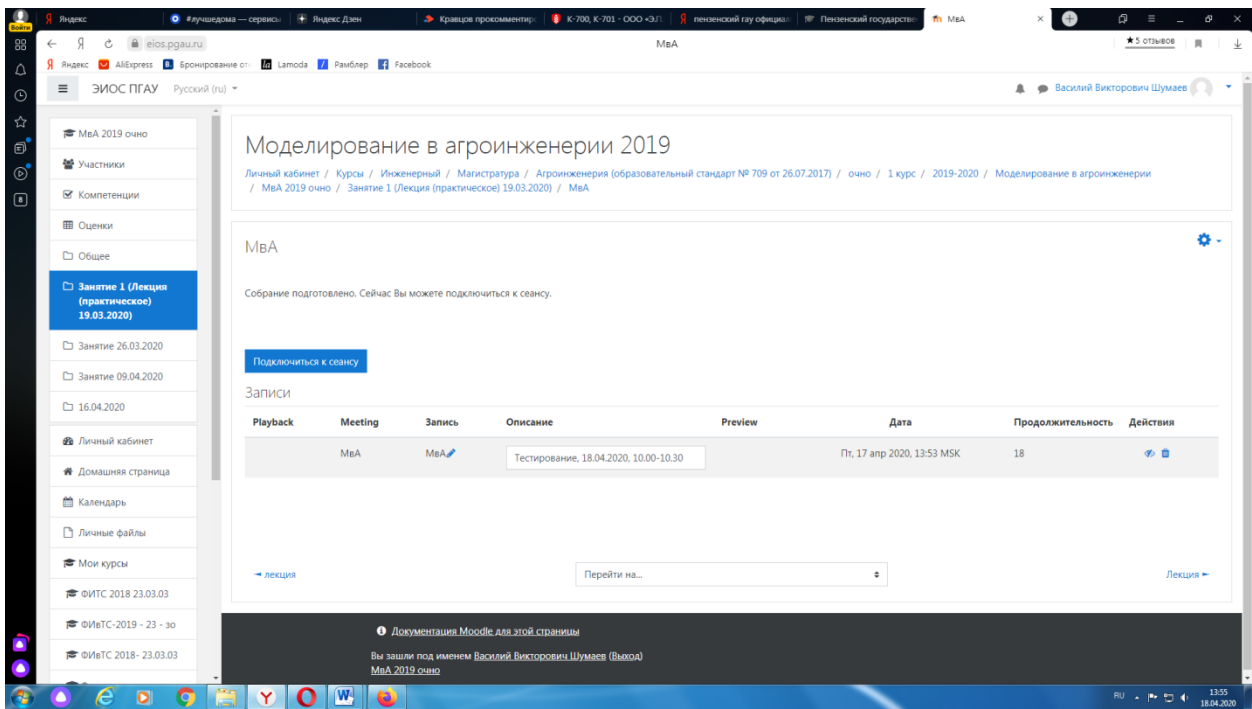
Войти

Яндекс | #лучшедома — сервисы | Яндекс Дзен | Кравцов прокомментир | К-700, К-701 - ООО «ЭЛ | пензенский гау официал | Пензенский государстве | МвА

eios.pgau.ru | МвА | ★5 отзывов

Яндекс | AliExpress | Бронирование от | Lamoda | Рамблер | Facebook

ЭИОС ПГАУ Русский (ru)

Василий Викторович Шумаев

МвА 2019 очно
Участники
Компетенции
Оценки
Общее
Занятие 1 (Лекция (практическое) 19.03.2020)
Занятие 26.03.2020
Занятие 09.04.2020
16.04.2020
Личный кабинет
Домашняя страница
Календарь
Личные файлы
Мои курсы
ФИТС 2018 23.03.03
ФИвТС-2019 - 23 - зо
ФИвТС 2018- 23.03.03

Моделирование в агроинженерии 2019

Личный кабинет / Курсы / Инженерный / Магистратура / Агроинженерия (образовательный стандарт № 709 от 26.07.2017) / очно / 1 курс / 2019-2020 / Моделирование в агроинженерии / МвА 2019 очно / Занятие 1 (Лекция (практическое) 19.03.2020) / МвА

МвА

Собрание подготовлено. Сейчас Вы можете подключиться к сеансу.

Подключиться к сеансу

Записи

| Playback | Meeting | Запись | Описание | Preview | Дата | Продолжительность | Действия |
|---|---|---|---|---|---|---|---|
| | МвА | МвА | Тестирование, 18.04.2020, 10.00-10.30 | | Пт, 17 апр 2020, 13:53 MSK | 18 | |

◄ лекция | Перейти на... | Лекция ►

Документация Moodle для этой страницы

Вы зашли под именем Василий Викторович Шумаев (Выход)
МвА 2019 очно

RU 13:55 18.04.2020